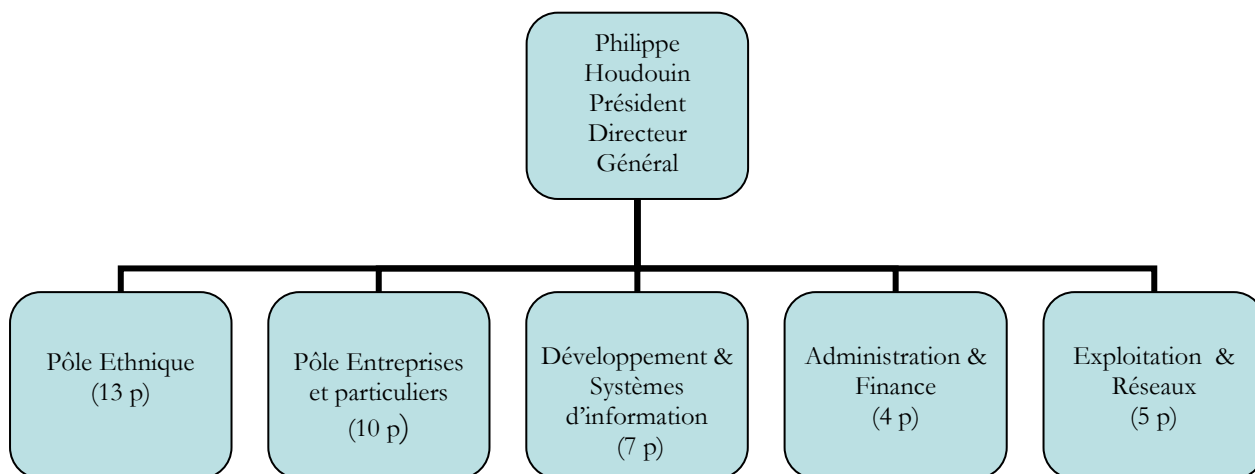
Philippe Houdouin Président Directeur Général

Pôle Ethnique (13 p)

Pôle Entreprises et particuliers (10 p)

Développement & Systèmes d'information (7 p)

Administration & Finance (4 p)

Exploitation & Réseaux (5 p)